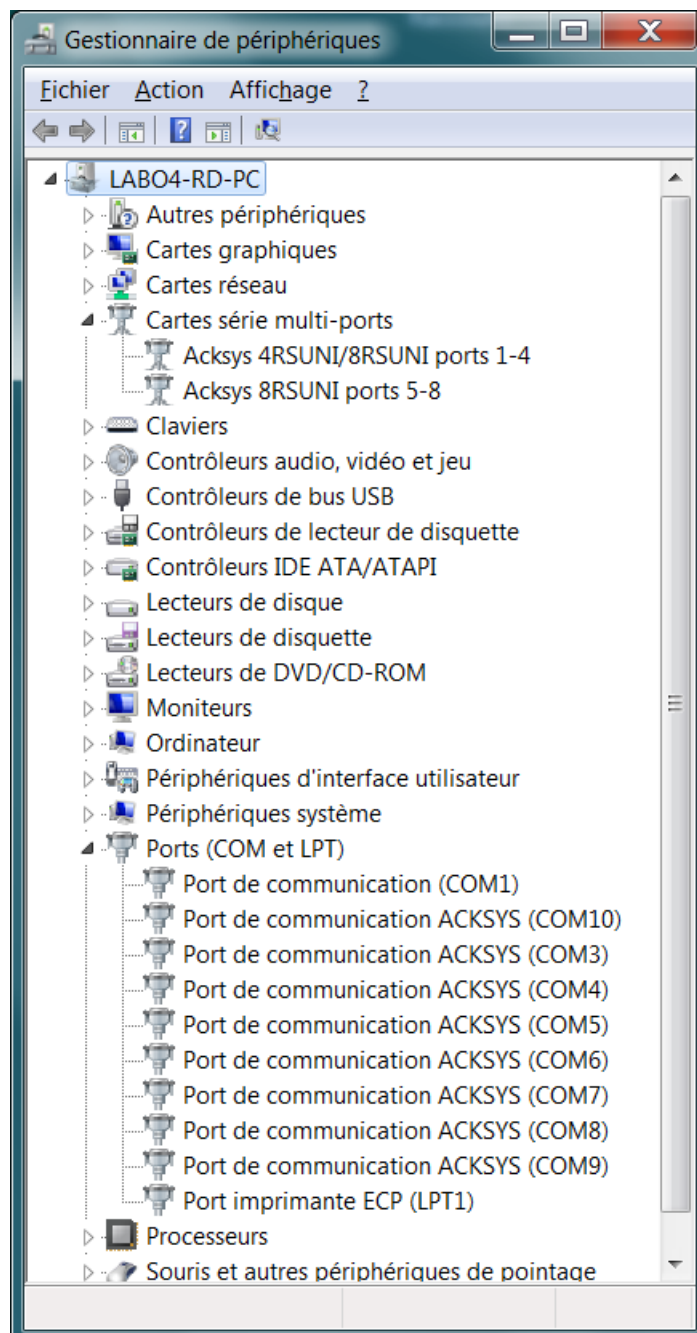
Gestionnaire de périphériques

Fichier Action Affichage ?

LABO4-RD-PC
Autres périphériques
Cartes graphiques
Cartes réseau
Cartes série multi-ports
Acksys 4RSUNI/8RSUNI ports 1-4
Acksys 8RSUNI ports 5-8
Claviers
Contrôleurs audio, vidéo et jeu
Contrôleurs de bus USB
Contrôleurs de lecteur de disquette
Contrôleurs IDE ATA/ATAPI
Lecteurs de disque
Lecteurs de disquette
Lecteurs de DVD/CD-ROM
Moniteurs
Ordinateur
Périphériques d'interface utilisateur
Périphériques système
Ports (COM et LPT)
Port de communication (COM1)
Port de communication ACKSYS (COM10)
Port de communication ACKSYS (COM3)
Port de communication ACKSYS (COM4)
Port de communication ACKSYS (COM5)
Port de communication ACKSYS (COM6)
Port de communication ACKSYS (COM7)
Port de communication ACKSYS (COM8)
Port de communication ACKSYS (COM9)
Port imprimante ECP (LPT1)
Processeurs
Souris et autres périphériques de pointage